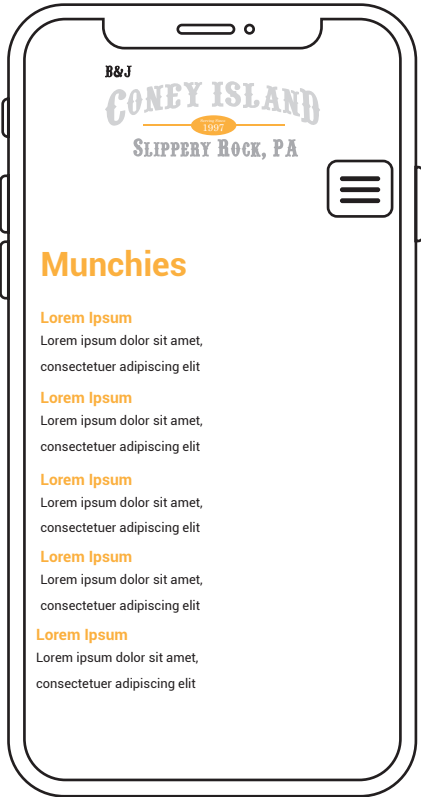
B&J
CONEY ISLAND
Serving Since 1997
SLIPPERY ROCK, PA

Munchies

Lorem Ipsum
Lorem ipsum dolor sit amet, consectetuer adipiscing elit

Lorem Ipsum
Lorem ipsum dolor sit amet, consectetuer adipiscing elit

Lorem Ipsum
Lorem ipsum dolor sit amet, consectetuer adipiscing elit

Lorem Ipsum
Lorem ipsum dolor sit amet, consectetuer adipiscing elit

Lorem Ipsum
Lorem ipsum dolor sit amet, consectetuer adipiscing elit